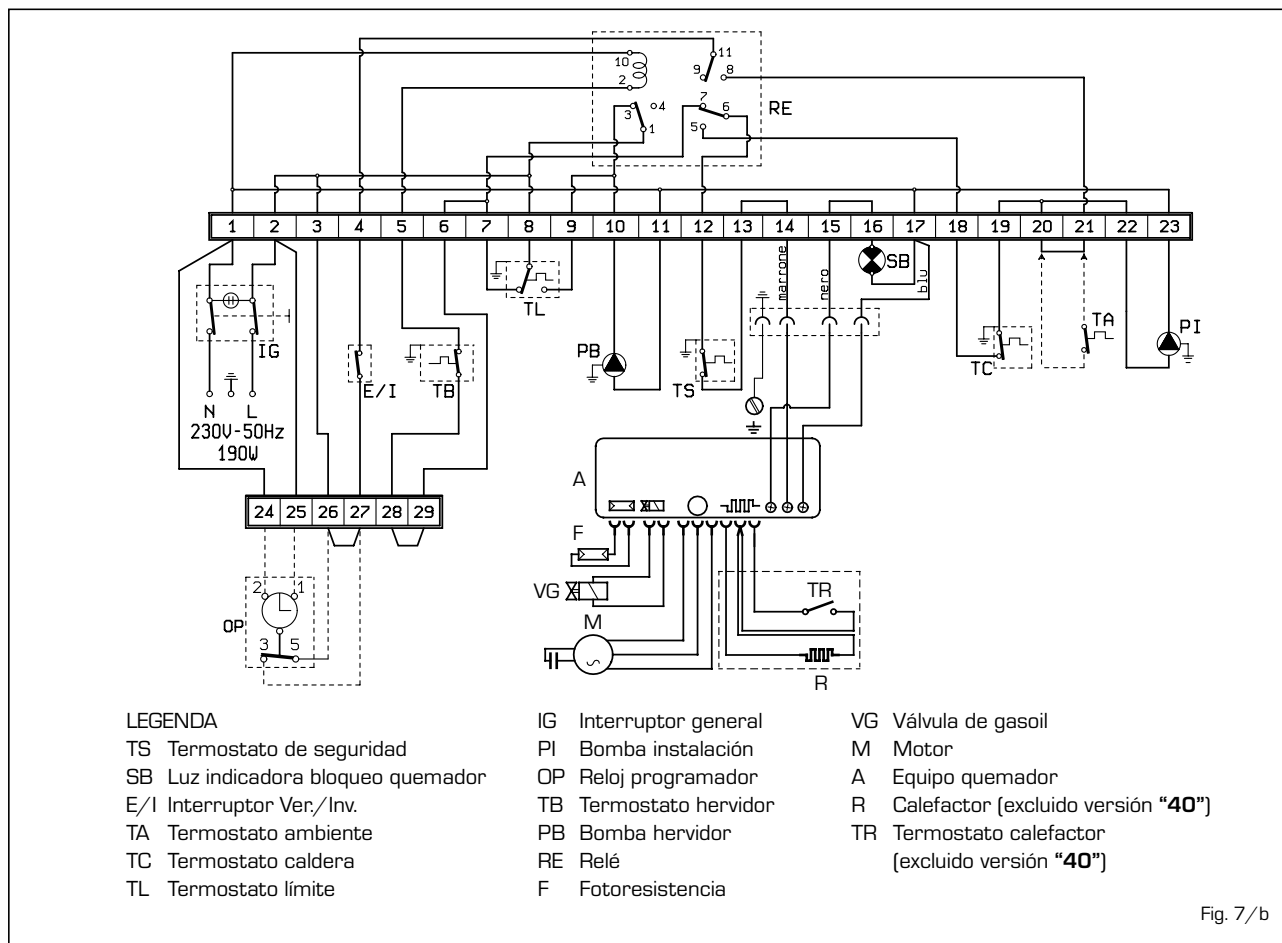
10
2
11
9
8
4
3
1
7
6
5
RE

| 1 | 2 | 3 | 4 | 5 | 6 | 7 | 8 | 9 | 10 | 11 | 12 | 13 | 14 | 15 | 16 | 17 | 18 | 19 | 20 | 21 | 22 | 23 |
|---|---|---|---|---|---|---|---|---|---|---|---|---|---|---|---|---|---|---|---|---|---|---|

IG
N L
230V-50Hz
190W
E/I
TB
TL
PB
TS
marrone
nero
SB
blu
TC
TA
PI
A
F
VG
M
TR
R

| 24 | 25 | 26 | 27 | 28 | 29 |
|---|---|---|---|---|---|

2 1
OP
3 5

LEGENDA
TS Termostato de seguridad
SB Luz indicadora bloqueo quemador
E/I Interruptor Ver./Inv.
TA Termostato ambiente
TC Termostato caldera
TL Termostato límite

IG Interruptor general
PI Bomba instalación
OP Reloj programador
TB Termostato hervidor
PB Bomba hervidor
RE Relé
F Fotoresistencia

VG Válvula de gasoil
M Motor
A Equipo quemador
R Calefactor (excluido versión "40")
TR Termostato calefactor (excluido versión "40")

Fig. 7/b